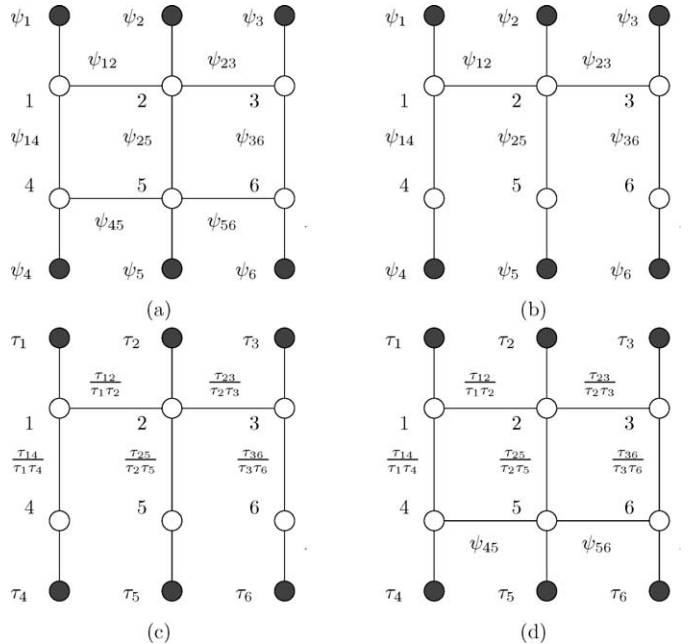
$\psi_1$ $\psi_2$ $\psi_3$
$\psi_{12}$ $\psi_{23}$
1 2 3
$\psi_{14}$ $\psi_{25}$ $\psi_{36}$
4 5 6
$\psi_{45}$ $\psi_{56}$
$\psi_4$ $\psi_5$ $\psi_6$
(a)

$\psi_1$ $\psi_2$ $\psi_3$
$\psi_{12}$ $\psi_{23}$
1 2 3
$\psi_{14}$ $\psi_{25}$ $\psi_{36}$
4 5 6
$\psi_4$ $\psi_5$ $\psi_6$
(b)

$\tau_1$ $\tau_2$ $\tau_3$
$\frac{\tau_{12}}{\tau_1\tau_2}$ $\frac{\tau_{23}}{\tau_2\tau_3}$
1 2 3
$\frac{\tau_{14}}{\tau_1\tau_4}$ $\frac{\tau_{25}}{\tau_2\tau_5}$ $\frac{\tau_{36}}{\tau_3\tau_6}$
4 5 6
$\tau_4$ $\tau_5$ $\tau_6$
(c)

$\tau_1$ $\tau_2$ $\tau_3$
$\frac{\tau_{12}}{\tau_1\tau_2}$ $\frac{\tau_{23}}{\tau_2\tau_3}$
1 2 3
$\frac{\tau_{14}}{\tau_1\tau_4}$ $\frac{\tau_{25}}{\tau_2\tau_5}$ $\frac{\tau_{36}}{\tau_3\tau_6}$
4 5 6
$\psi_{45}$ $\psi_{56}$
$\tau_4$ $\tau_5$ $\tau_6$
(d)